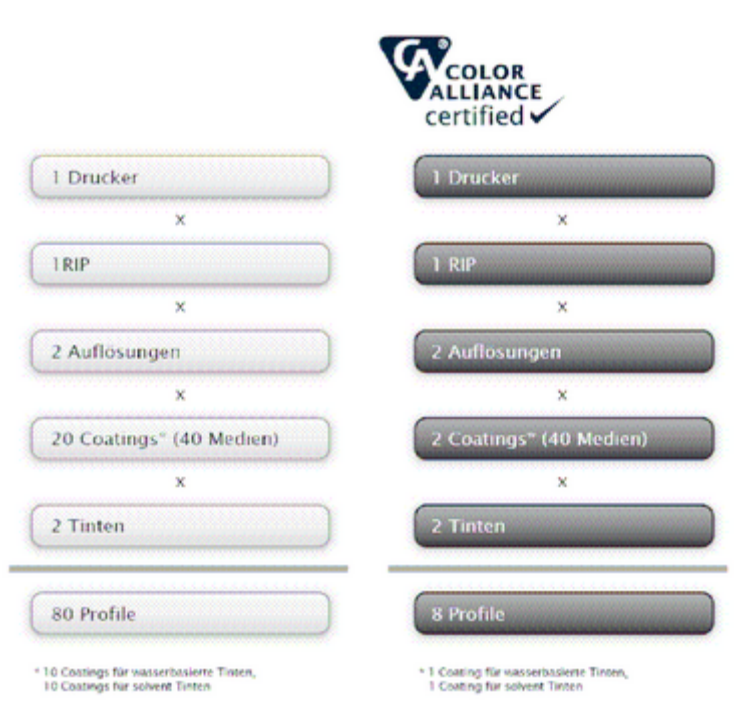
COLOR ALLIANCE certified

1 Drucker

x

1RIP

x

2 Auflösungen

x

20 Coatings* (40 Medien)

x

2 Tinten

80 Profile

* 10 Coatings für wasserbasierte Tinten, 10 Coatings für solvent Tinten

1 Drucker

x

1 RIP

x

2 Auflösungen

x

2 Coatings* (40 Medien)

x

2 Tinten

8 Profile

* 1 Coating für wasserbasierte Tinten, 1 Coating für solvent Tinten